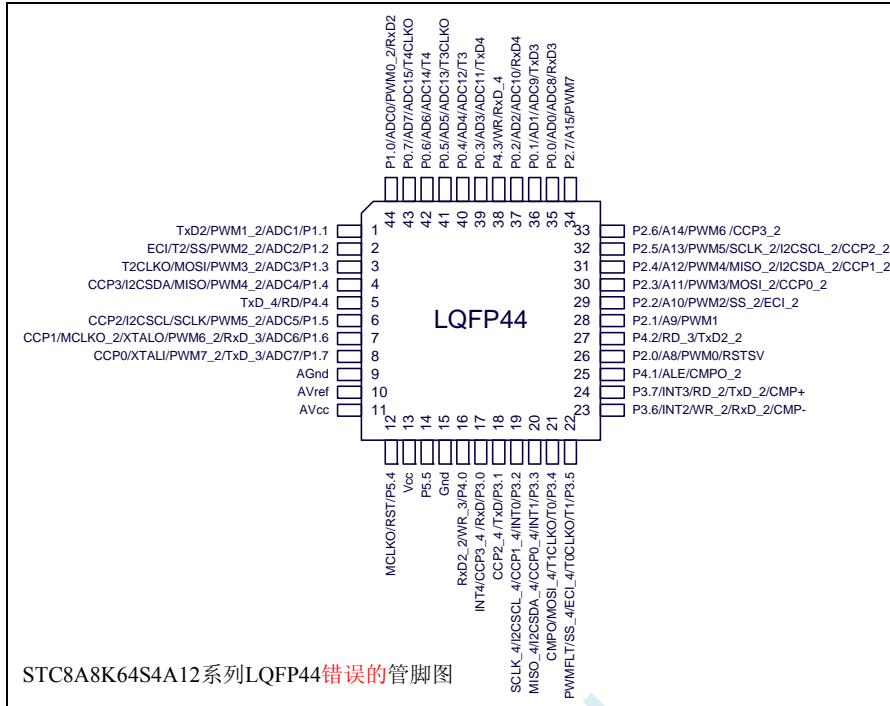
P1.0/ADC0/PWM0_2/RxD2
P0.7/AD7/ADC15/T4CLKO
P0.6/AD6/ADC14/T4
P0.5/AD5/ADC13/T3CLKO
P0.4/AD4/ADC12/T3
P0.3/AD3/ADC11/TxD4
P4.3/WR/RxD_4
P0.2/AD2/ADC10/RxD4
P0.1/AD1/ADC9/TxD3
P0.0/AD0/ADC8/RxD3
P2.7/A15/PWM7

44 43 42 41 40 39 38 37 36 35 34

TxD2/PWM1_2/ADC1/P1.1 1
ECI/T2/SS/PWM2_2/ADC2/P1.2 2
T2CLKO/MOSI/PWM3_2/ADC3/P1.3 3
CCP3/I2CSDA/MISO/PWM4_2/ADC4/P1.4 4
TxD_4/RD/P4.4 5
CCP2/I2CSCL/SCLK/PWM5_2/ADC5/P1.5 6
CCP1/MCLKO_2/XTALO/PWM6_2/RxD_3/ADC6/P1.6 7
CCP0/XTALI/PWM7_2/TxD_3/ADC7/P1.7 8
AGnd 9
AVref 10
AVcc 11

LQFP44

33 P2.6/A14/PWM6 /CCP3_2
32 P2.5/A13/PWM5/SCLK_2/I2CSCL_2/CCP2_2
31 P2.4/A12/PWM4/MISO_2/I2CSDA_2/CCP1_2
30 P2.3/A11/PWM3/MOSI_2/CCP0_2
29 P2.2/A10/PWM2/SS_2/ECI_2
28 P2.1/A9/PWM1
27 P4.2/RD_3/TxD2_2
26 P2.0/A8/PWM0/RSTSV
25 P4.1/ALE/CMPO_2
24 P3.7/INT3/RD_2/TxD_2/CMP+
23 P3.6/INT2/WR_2/RxD_2/CMP-

12 13 14 15 16 17 18 19 20 21 22

MCLKO/RST/P5.4
Vcc
P5.5
Gnd
RxD2_2/WR_3/P4.0
INT4/CCP3_4 /RxD/P3.0
CCP2_4 /TxD/P3.1
SCLK_4/I2CSCL_4/CCP1_4/INT0/P3.2
MISO_4/I2CSDA_4/CCP0_4/INT1/P3.3
CMPO/MOSI_4/T1CLKO/T0/P3.4
PWMFLT/SS_4/ECI_4/T0CLKO/T1/P3.5

STC8A8K64S4A12系列LQFP44错误的管脚图